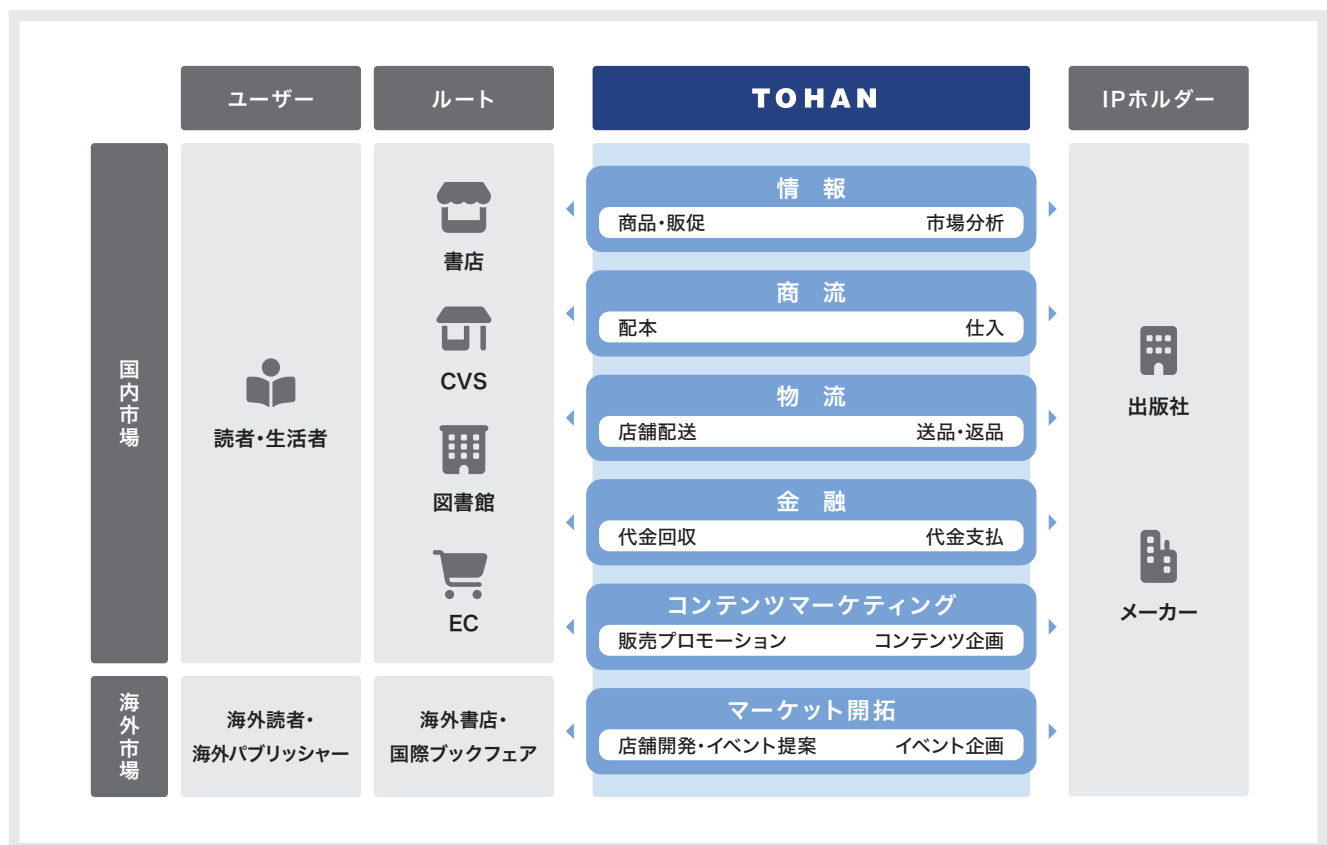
ユーザー

ルート

TOHAN

IPホルダー

国内市場

読者・生活者

書店

CVS

図書館

EC

情 報
商品・販促 市場分析

商 流
配本 仕入

物 流
店舗配送 送品・返品

金 融
代金回収 代金支払

コンテンツマーケティング
販売プロモーション コンテンツ企画

出版社

メーカー

海外市場

海外読者・海外パブリッシャー

海外書店・国際ブックフェア

マーケット開拓
店舗開発・イベント提案 イベント企画